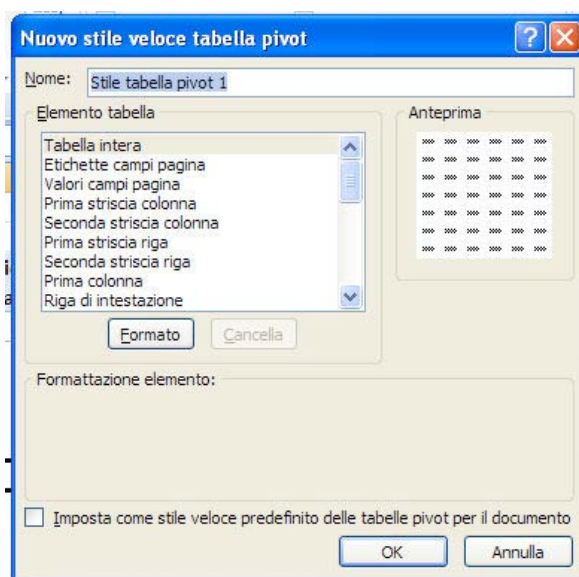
Nuovo stile veloce tabella pivot

Nome: Stile tabella pivot 1

Elemento tabella

Tabella intera
Etichette campi pagina
Valori campi pagina
Prima striscia colonna
Seconda striscia colonna
Prima striscia riga
Seconda striscia riga
Prima colonna
Riga di intestazione

Formato
Cancella

Anteprima

Formattazione elemento:

Imposta come stile veloce predefinito delle tabelle pivot per il documento

OK
Annulla